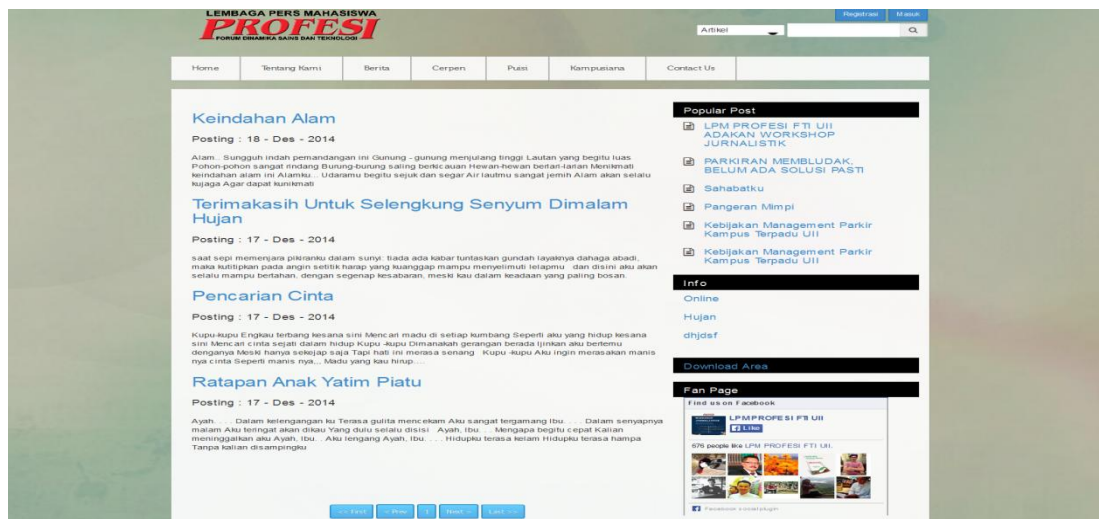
LEMBAGA PERS MAHASISWA
PROFESI
FORUM DINAMIKA SAINS DAN TEKNOLOGI

Registrasi Masuk

Artikel

Home | Tentang Kami | Berita | Cerpen | Puisi | Kampusiana | Contact Us

Keindahan Alam

Posting : 18 - Des - 2014

Alam.. Sungguh indah pemandangan ini Gunung - gunung menjulang tinggi Lautan yang begitu luas Pohon-pohon sangat rindang Burung-burung saling berkicauan Hewan-hewan berlari-larian Menikmati keindahan alam ini Alamku... Udaramu begitu sejuk dan segar Air lautmu sangat jernih Alam akan selalu kujaga Agar dapat kunikmati

Terimakasih Untuk Selengkung Senyum Dimalam Hujan

Posting : 17 - Des - 2014

saat sepi memenjara pikiranku dalam sunyi: tiada ada kabar tuntaskan gundah layaknya dahaga abadi, maka kutitipkan pada angin setitik harap yang kuanggap mampu menyelimuti lelapmu dan disini aku akan selalu mampu bertahan, dengan segenap kesabaran, meski kau dalam keadaan yang paling bosan.

Pencarian Cinta

Posting : 17 - Des - 2014

Kupu-kupu Engkau terbang kesana sini Mencari madu di setiap kumbang Seperti aku yang hidup kesana sini Mencari cinta sejati dalam hidup Kupu -kupu Dimanakah gerangan berada Ijinkan aku bertemu denganya Meski hanya sekejap saja Tapi hati ini merasa senang Kupu -kupu Aku ingin merasakan manis nya cinta Seperti manis nya,,, Madu yang kau hirup....

Ratapan Anak Yatim Piatu

Posting : 17 - Des - 2014

Ayah. . . . Dalam kelengangan ku Terasa gulita mencekam Aku sangat tergamang Ibu. . . . Dalam senyapnya malam Aku teringat akan dikau Yang dulu selalu disisi Ayah, Ibu. . . Mengapa begitu cepat Kalian meninggalkan aku Ayah, Ibu.. Aku lengang Ayah, Ibu. . . . Hidupku terasa kelam Hidupku terasa hampa Tanpa kalian disampingku

<< First < Prev 1 Next > Last >>

Popular Post
LPM PROFESI FTI UII ADAKAN WORKSHOP JURNALISTIK
PARKIRAN MEMBLUDAK, BELUM ADA SOLUSI PASTI
Sahabatku
Pangeran Mimpi
Kebijakan Management Parkir Kampus Terpadu UII
Kebijakan Management Parkir Kampus Terpadu UII

Info
Online
Hujan
dhjdsf

Download Area

Fan Page
Find us on Facebook
LPM PROFESI FTI UII
Like
676 people like LPM PROFESI FTI UII.
Facebook social plugin